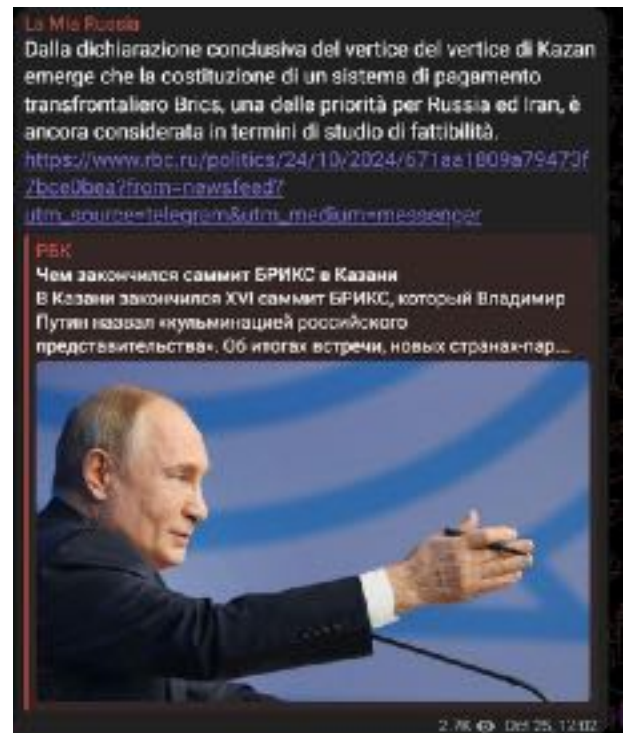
La Mia Russia

Dalla dichiarazione conclusiva del vertice del vertice di Kazan emerge che la costituzione di un sistema di pagamento transfrontaliero Brics, una delle priorità per Russia ed Iran, è ancora considerata in termini di studio di fattibilità.
https://www.rbc.ru/politics/24/10/2024/671aa1809a79473f/bce0bea?from=newsfeed?utm_source=telegram&utm_medium=messenger

РБК
Чем закончился саммит БРИКС в Казани
В Казани закончился XVI саммит БРИКС, который Владимир Путин назвал «кульминацией российского председательства». Об итогах встречи, новых странах-пар...

2.7K Oct 25, 12:02